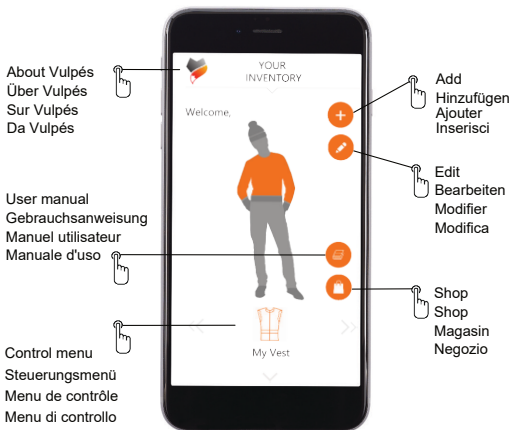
About Vulpés
Über Vulpés
Sur Vulpés
Da Vulpés

YOUR
INVENTORY

Welcome,

Add
Hinzufügen
Ajouter
Inserisci

Edit
Bearbeiten
Modifier
Modifica

User manual
Gebrauchsanweisung
Manuel utilisateur
Manuale d'uso

Shop
Shop
Magasin
Negozio

My Vest

Control menu
Steuerungsmenü
Menu de contrôle
Menu di controllo